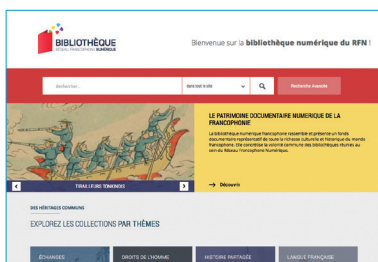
BIBLIOTHÈQUE
RÉSEAU FRANCOPHONE NUMÉRIQUE

Bienvenue sur la **bibliothèque numérique du RFN** !

Rechercher...
dans tout le site
Recherche avancée

TRAVAILLEURS TONKINOIS

LE PATRIMOINE DOCUMENTAIRE NUMÉRIQUE DE LA FRANCOPHONIE

La bibliothèque numérique francophone rassemble et présente un fonds documentaire représentatif de toute la richesse culturelle et historique du monde francophone. Elle concrétise la volonté commune des bibliothèques réunies au sein du Réseau Francophone Numérique.

→ Découvrir

DES HÉRITAGES COMMUNS

EXPLOREZ LES COLLECTIONS PAR THÈMES

ÉCHANGES
DROITS DE L'HOMME
HISTOIRE PARTAGÉE
LANGUE FRANÇAISE